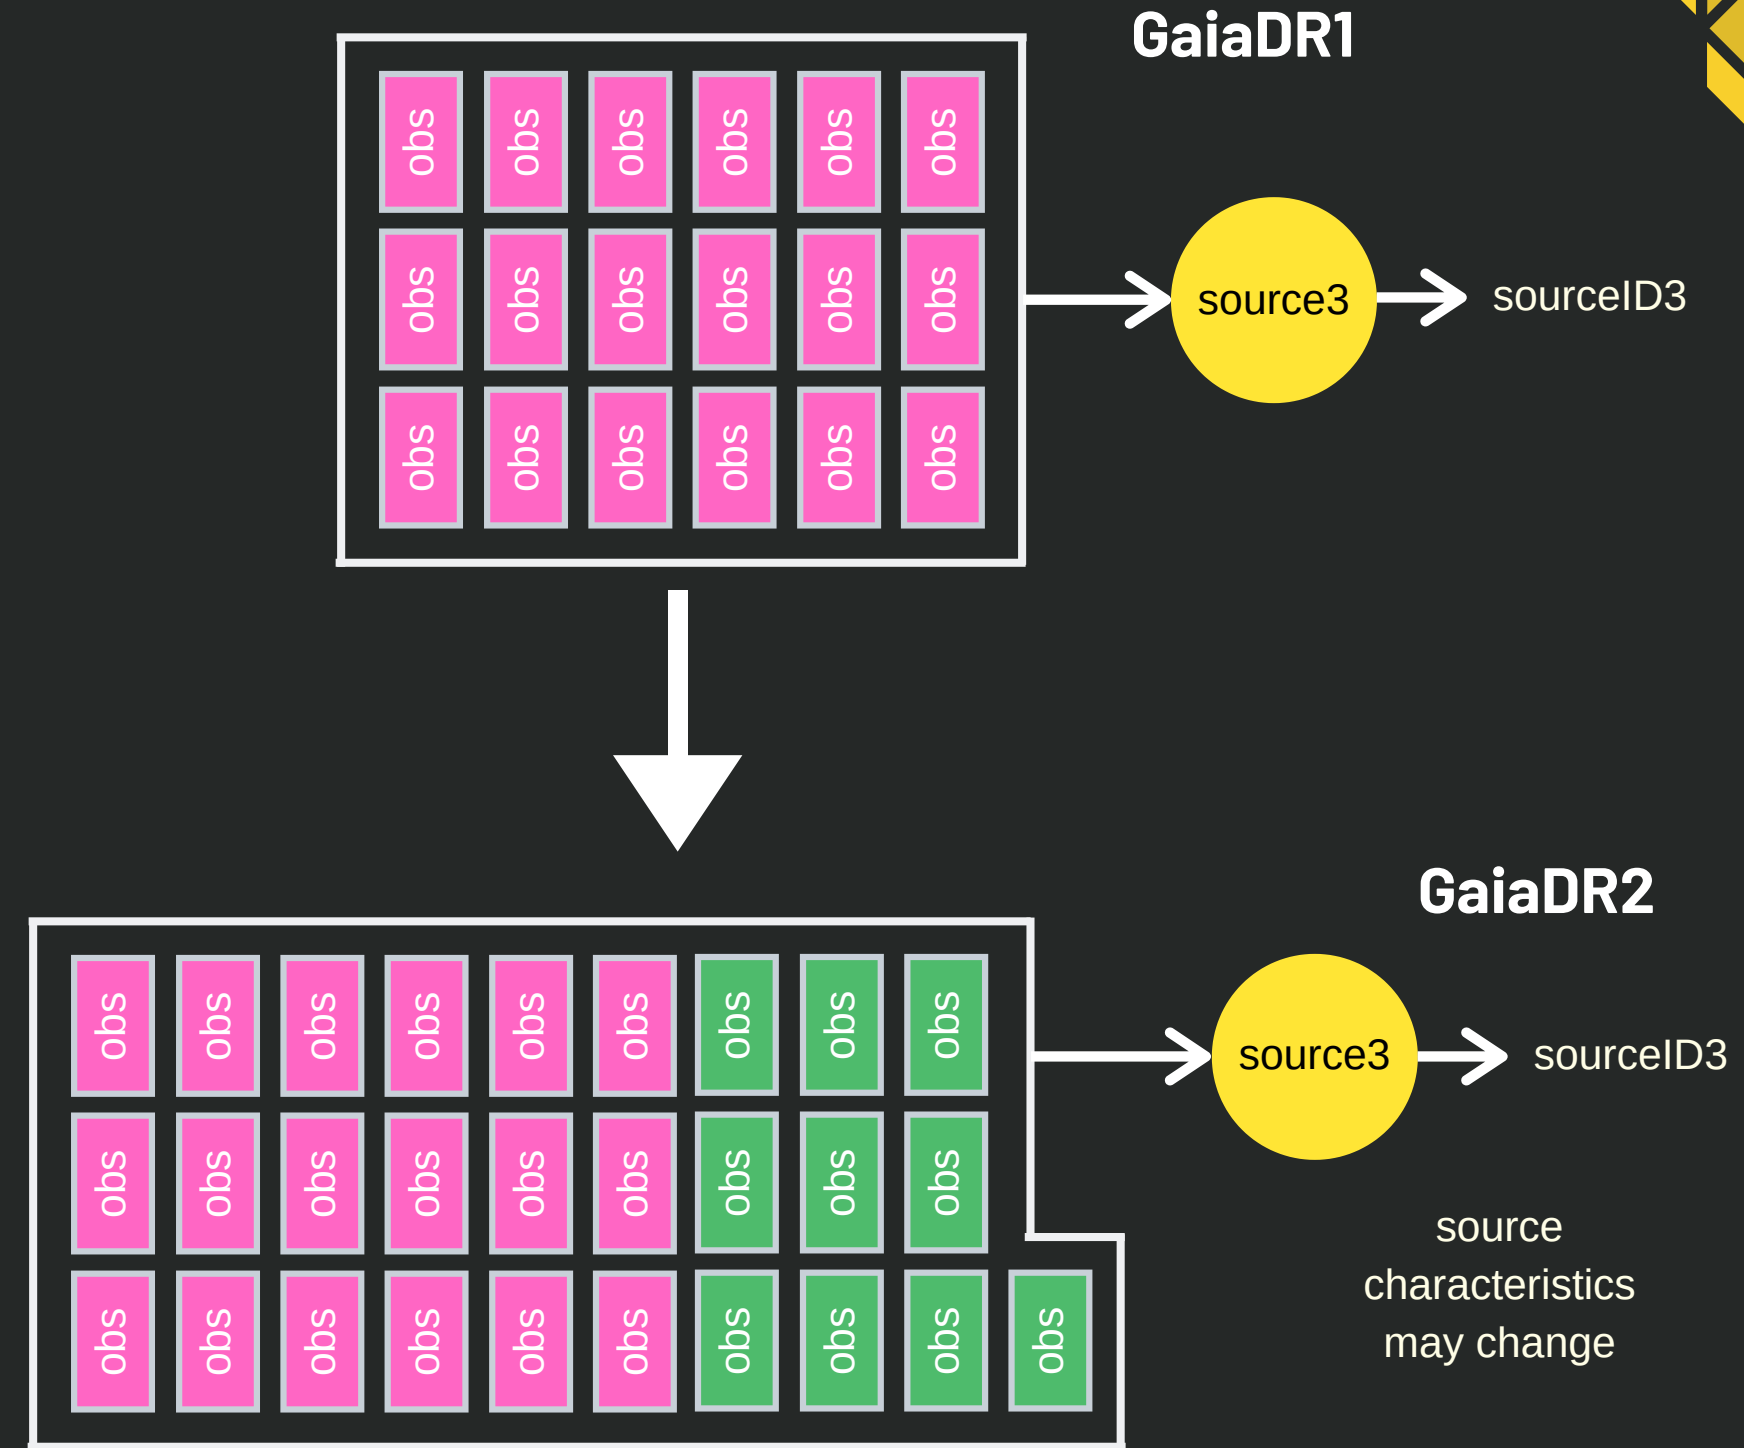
GaiaDR1

| obs | obs | obs | obs | obs | obs |
|---|---|---|---|---|---|
| obs | obs | obs | obs | obs | obs |
| obs | obs | obs | obs | obs | obs |

source3

sourceID3

GaiaDR2

| obs | obs | obs | obs | obs | obs | obs | obs | obs | |
|---|---|---|---|---|---|---|---|---|---|
| obs | obs | obs | obs | obs | obs | obs | obs | obs | |
| obs | obs | obs | obs | obs | obs | obs | obs | obs | obs |

source3

sourceID3

source characteristics may change